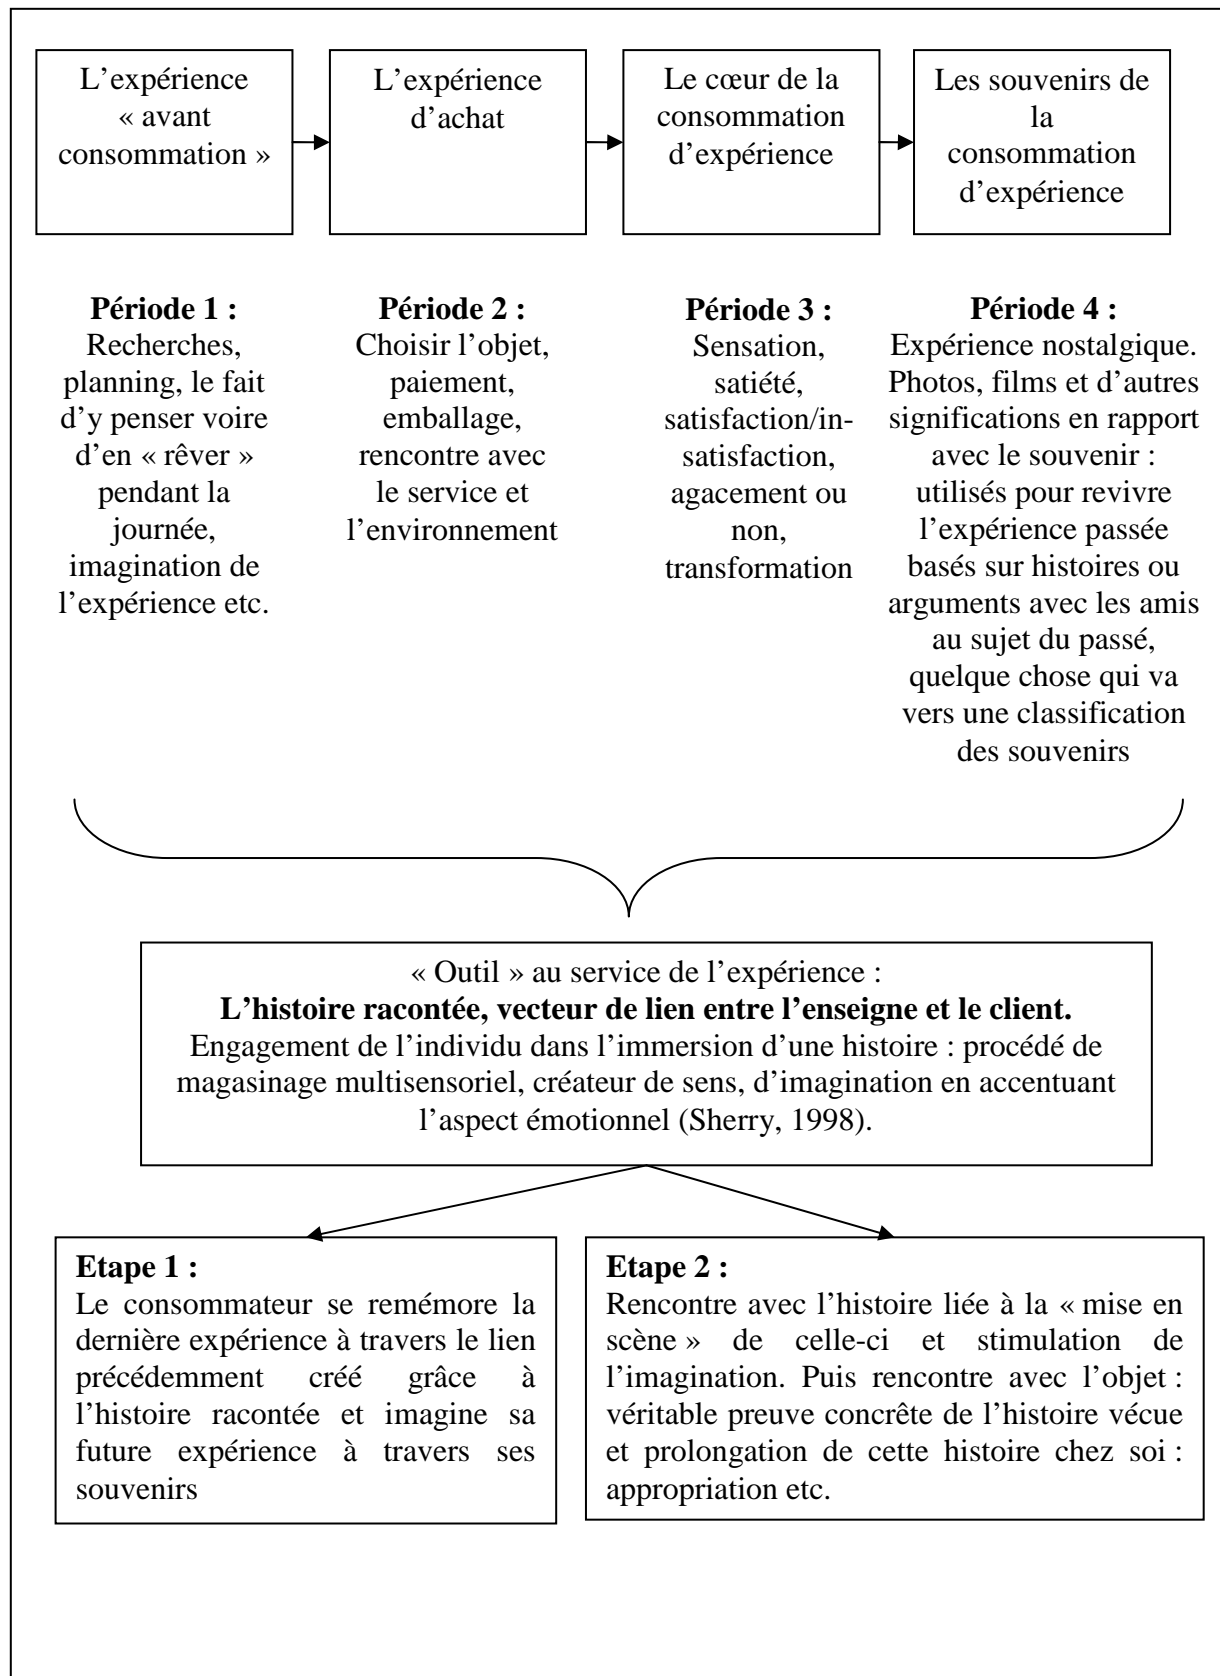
L'expérience « avant consommation »

L'expérience d'achat

Le cœur de la consommation d'expérience

Les souvenirs de la consommation d'expérience

**Période 1 :**
Recherches, planning, le fait d'y penser voire d'en « rêver » pendant la journée, imagination de l'expérience etc.

**Période 2 :**
Choisir l'objet, paiement, emballage, rencontre avec le service et l'environnement

**Période 3 :**
Sensation, satiété, satisfaction/in-satisfaction, agacement ou non, transformation

**Période 4 :**
Expérience nostalgique. Photos, films et d'autres significations en rapport avec le souvenir : utilisés pour revivre l'expérience passée basés sur histoires ou arguments avec les amis au sujet du passé, quelque chose qui va vers une classification des souvenirs

« Outil » au service de l'expérience :
**L'histoire racontée, vecteur de lien entre l'enseigne et le client.**
Engagement de l'individu dans l'immersion d'une histoire : procédé de magasinage multisensoriel, créateur de sens, d'imagination en accentuant l'aspect émotionnel (Sherry, 1998).

**Etape 1 :**
Le consommateur se remémore la dernière expérience à travers le lien précédemment créé grâce à l'histoire racontée et imagine sa future expérience à travers ses souvenirs

**Etape 2 :**
Rencontre avec l'histoire liée à la « mise en scène » de celle-ci et stimulation de l'imagination. Puis rencontre avec l'objet : véritable preuve concrète de l'histoire vécue et prolongation de cette histoire chez soi : appropriation etc.